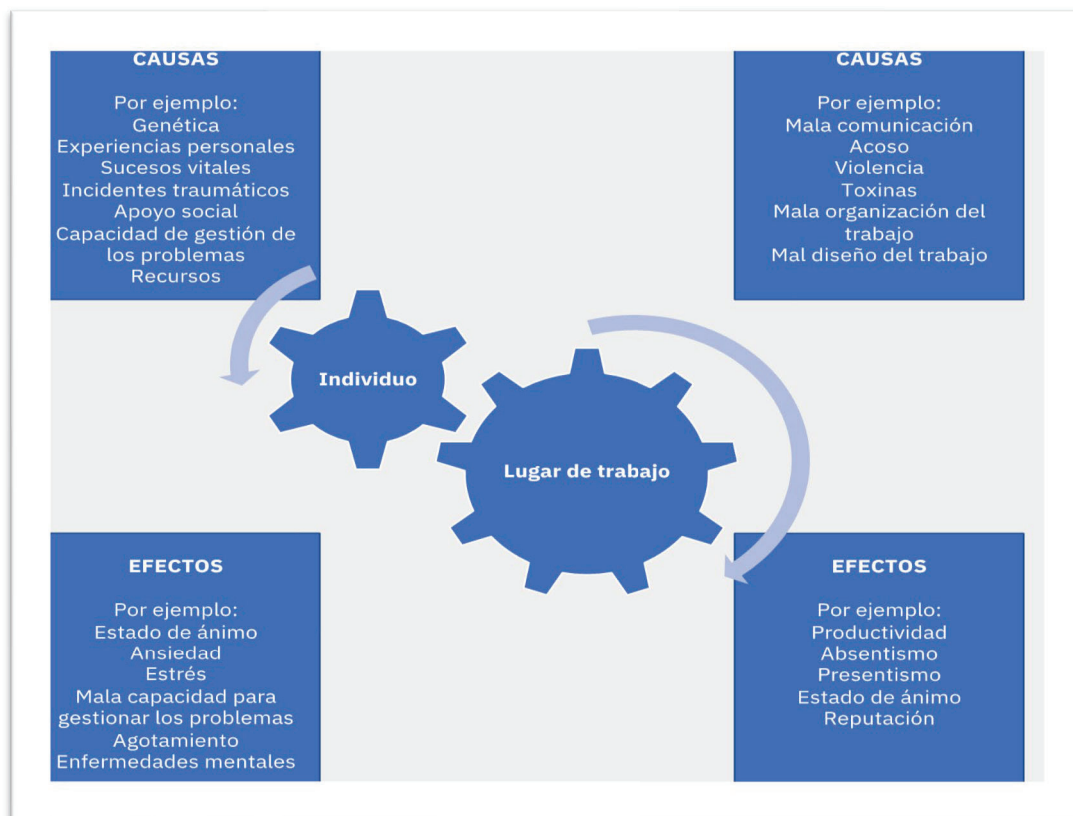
CAUSAS

Por ejemplo:
Genética
Experiencias personales
Sucesos vitales
Incidentes traumáticos
Apoyo social
Capacidad de gestión de los problemas
Recursos

CAUSAS

Por ejemplo:
Mala comunicación
Acoso
Violencia
Toxinas
Mala organización del trabajo
Mal diseño del trabajo

Individuo

Lugar de trabajo

EFECTOS

Por ejemplo:
Estado de ánimo
Ansiedad
Estrés
Mala capacidad para gestionar los problemas
Agotamiento
Enfermedades mentales

EFECTOS

Por ejemplo:
Productividad
Absentismo
Presentismo
Estado de ánimo
Reputación